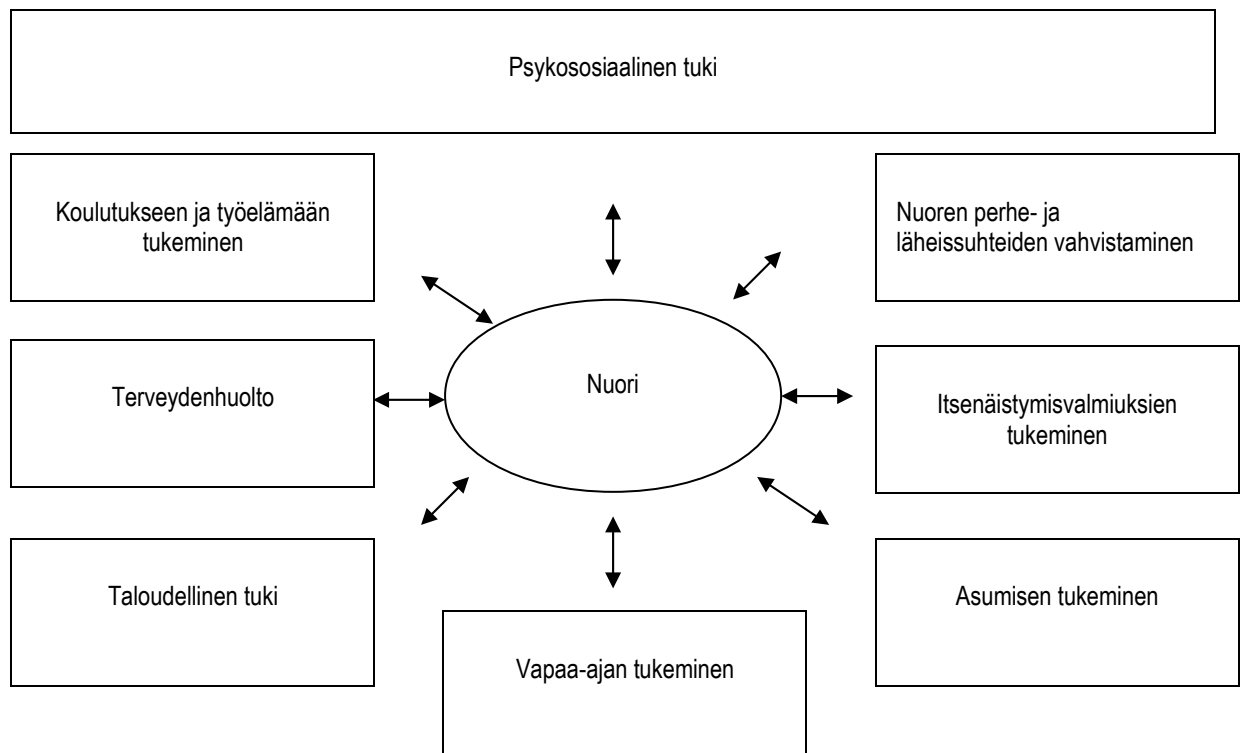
Psykososiaalinen tuki

Koulutukseen ja työelämään tukeminen

Nuoren perhe- ja läheissuhteiden vahvistaminen

Nuori

Terveydenhuolto

Itsenäistymisvalmiuksien tukeminen

Taloudellinen tuki

Asumisen tukeminen

Vapaa-ajan tukeminen